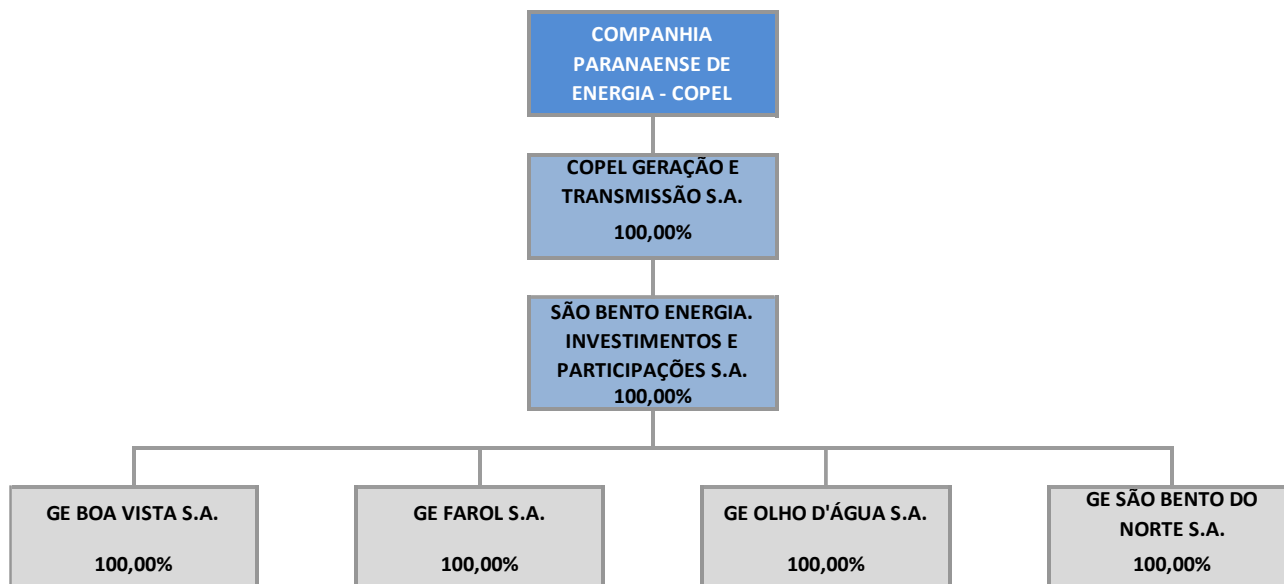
COMPANHIA PARANAENSE DE ENERGIA - COPEL

COPEL GERAÇÃO E TRANSMISSÃO S.A.
100,00%

SÃO BENTO ENERGIA. INVESTIMENTOS E PARTICIPAÇÕES S.A.
100,00%

GE BOA VISTA S.A.
100,00%

GE FAROL S.A.
100,00%

GE OLHO D'ÁGUA S.A.
100,00%

GE SÃO BENTO DO NORTE S.A.
100,00%